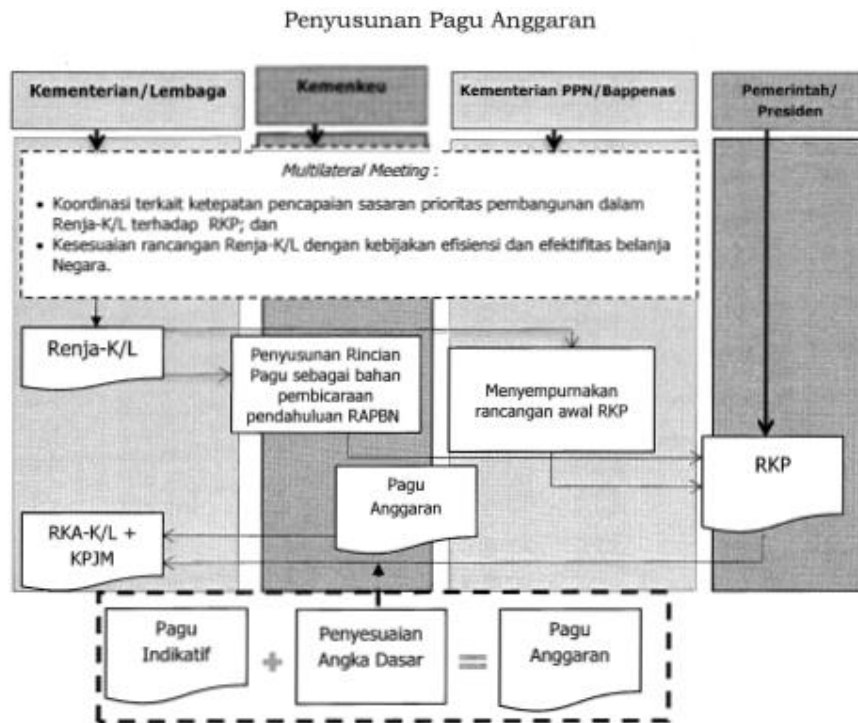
Penyusunan Pagu Anggaran

Kementerian/Lembaga

Kemenkeu

Kementerian PPN/Bappenas

Pemerintah/ Presiden

*Multilateral Meeting* :

• Koordinasi terkait ketepatan pencapaian sasaran prioritas pembangunan dalam Renja-K/L terhadap RKP; dan
• Kesesuaian rancangan Renja-K/L dengan kebijakan efisiensi dan efektifitas belanja Negara.

Renja-K/L

Penyusunan Rincian Pagu sebagai bahan pembicaraan pendahuluan RAPBN

Menyempurnakan rancangan awal RKP

RKP

Pagu Anggaran

RKA-K/L + KPJM

Pagu Indikatif

+

Penyesuaian Angka Dasar

=

Pagu Anggaran